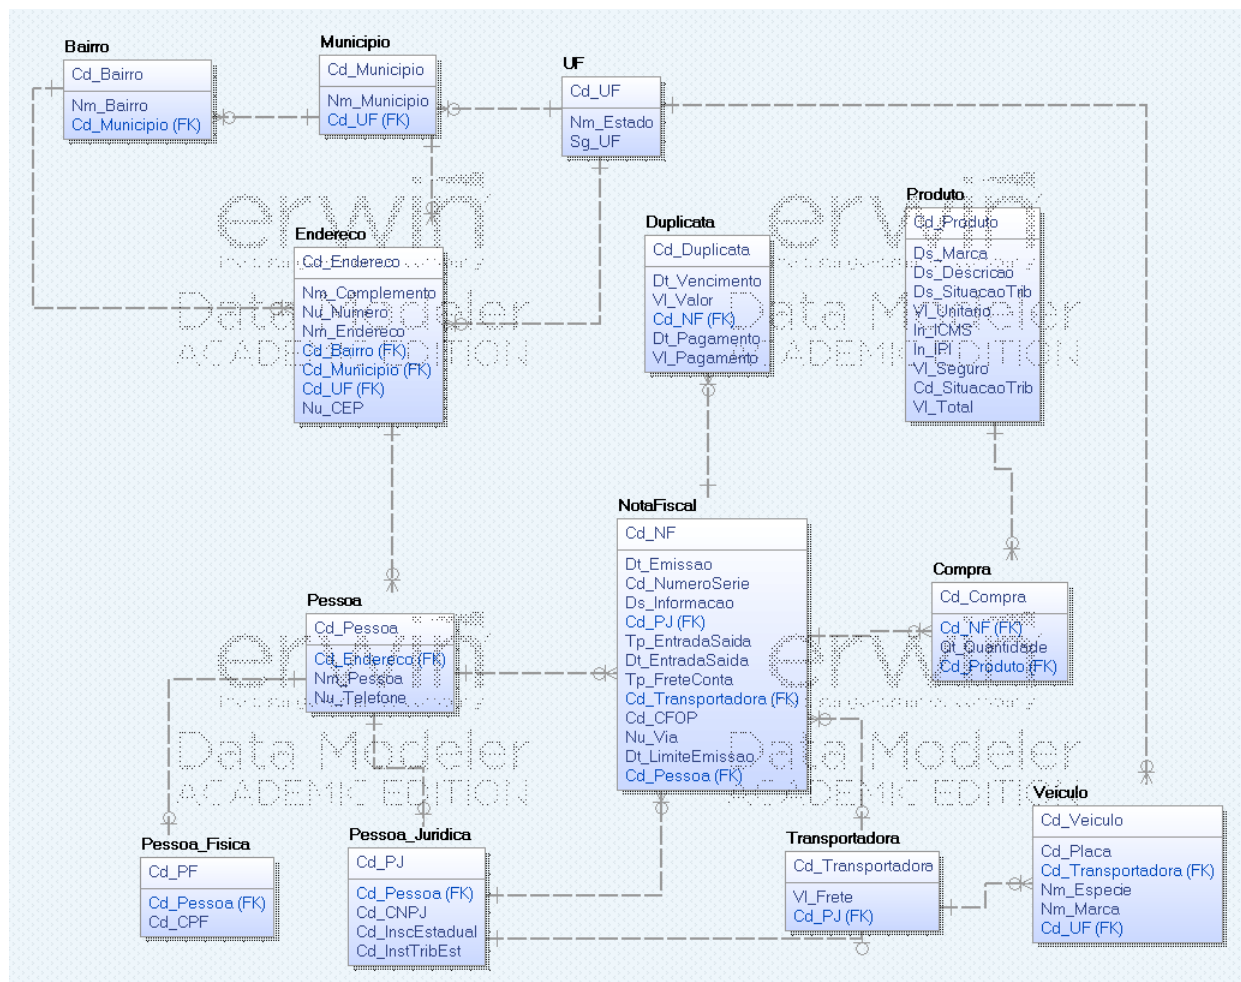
Bairro

| Cd_Bairro |
|---|
| Nm_Bairro |
| Cd_Municipio (FK) |

Municipio

| Cd_Municipio |
|---|
| Nm_Municipio |
| Cd_UF (FK) |

UF

| Cd_UF |
|---|
| Nm_Estado |
| Sg_UF |

Endereco

| Cd_Endereco |
|---|
| Nm_Complemento |
| Nu_Numero |
| Nm_Endereco |
| Cd_Bairro (FK) |
| Cd_Municipio (FK) |
| Cd_UF (FK) |
| Nu_CEP |

Duplicata

| Cd_Duplicata |
|---|
| Dt_Vencimento |
| Vl_Valor |
| Cd_NF (FK) |
| Dt_Pagamento |
| Vl_Pagamento |

Produto

| Cd_Produto |
|---|
| Ds_Marca |
| Ds_Descricao |
| Ds_SituacaoTrib |
| Vl_Unitario |
| In_ICMS |
| In_IPI |
| Vl_Seguro |
| Cd_SituacaoTrib |
| Vl_Total |

NotaFiscal

| Cd_NF |
|---|
| Dt_Emissao |
| Cd_NumeroSerie |
| Ds_Informacao |
| Cd_PJ (FK) |
| Tp_EntradaSaida |
| Dt_EntradaSaida |
| Tp_FreteConta |
| Cd_Transportadora (FK) |
| Cd_CFOP |
| Nu_Via |
| Dt_LimiteEmissao |
| Cd_Pessoa (FK) |

Compra

| Cd_Compra |
|---|
| Cd_NF (FK) |
| Qt_Quantidade |
| Cd_Produto (FK) |

Pessoa

| Cd_Pessoa |
|---|
| Cd_Endereco (FK) |
| Nm_Pessoa |
| Nu_Telefone |

Pessoa_Fisica

| Cd_PF |
|---|
| Cd_Pessoa (FK) |
| Cd_CPF |

Pessoa_Juridica

| Cd_PJ |
|---|
| Cd_Pessoa (FK) |
| Cd_CNPJ |
| Cd_InscEstadual |
| Cd_InstTribEst |

Transportadora

| Cd_Transportadora |
|---|
| Vl_Frete |
| Cd_PJ (FK) |

Veiculo

| Cd_Veiculo |
|---|
| Cd_Placa |
| Cd_Transportadora (FK) |
| Nm_Especie |
| Nm_Marca |
| Cd_UF (FK) |

erwin Data Modeler ACADEMIC EDITION